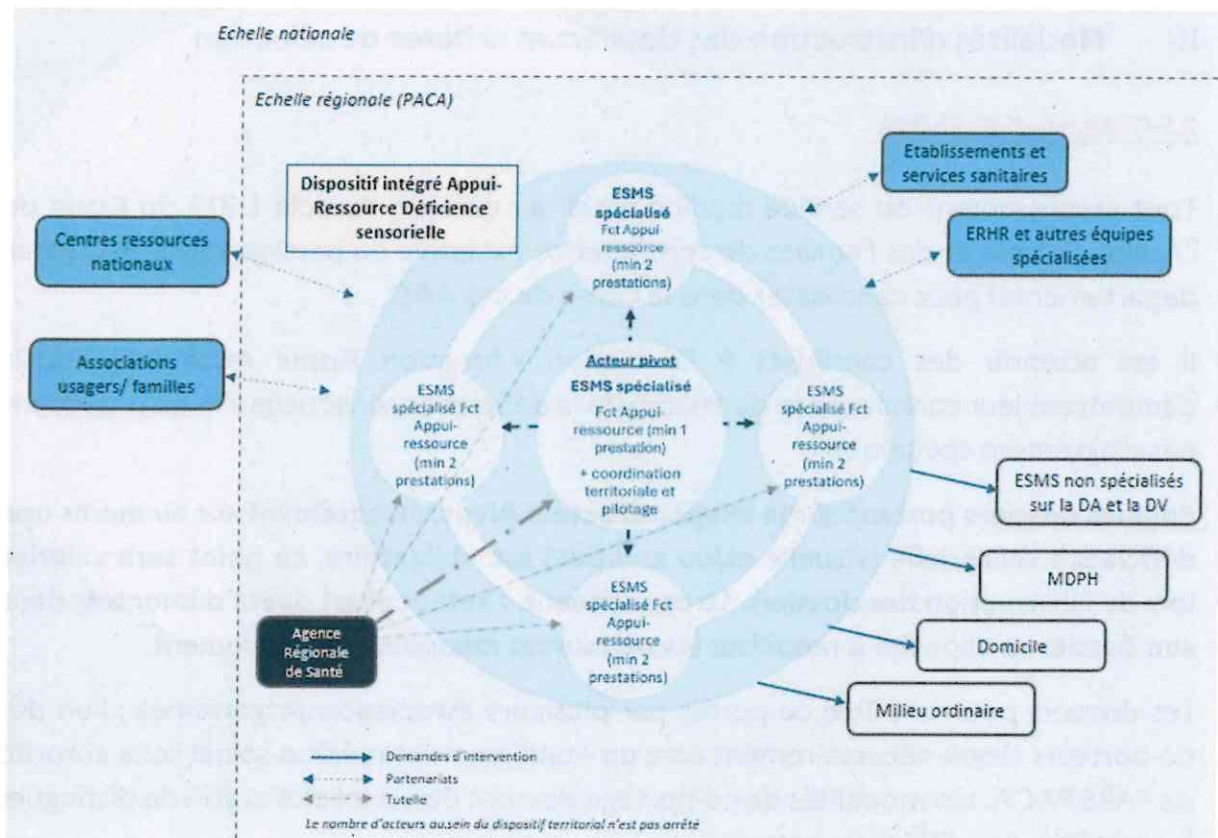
Echelle nationale

Echelle régionale (PACA)

Dispositif intégré Appui-Ressource Déficience sensorielle

Centres ressources nationaux

Associations usagers/ familles

Etablissements et services sanitaires

ERHR et autres équipes spécialisées

ESMS spécialisé Fct Appui-ressource (min 2 prestations)

Acteur pivot ESMS spécialisé Fct Appui-ressource (min 1 prestation) + coordination territoriale et pilotage

ESMS spécialisé Fct Appui-ressource (min 2 prestations)

ESMS spécialisé Fct Appui-ressource (min 2 prestations)

ESMS spécialisé Fct Appui-ressource (min 2 prestations)

ESMS non spécialisés sur la DA et la DV

MDPH

Domicile

Milieu ordinaire

Agence Régionale de Santé

Demandes d'intervention
Partenariats
Tutelle

Le nombre d'acteurs au sein du dispositif territorial n'est pas arrêté